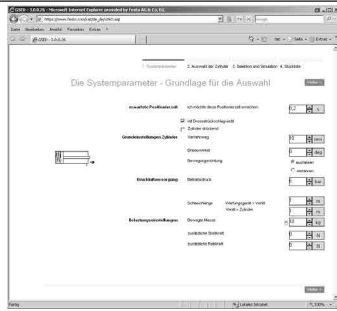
GSED - 3.0.0.26 - Microsoft Internet Explorer provided by Festo AG & Co. KG

https://www.festo.com/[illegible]

Datei Bearbeiten Ansicht Favoriten Extras ?

GSED - 3.0.0.26

Seite · Extras

1. Systemparameter 2. Auswahl der Zylinder 3. Ventilen und Simulation 4. Stückliste

Die Systemparameter - Grundlage für die Auswahl

Weiter

erwartete Positioniergenauigkeit

Grundeinstellungen Zylinder

mit Druckrückwärtsregelung

Zylinder einstellen

Verfahrweg

Einbauwinkel

Bewegungsrichtung

ausfahren

einfahren

Druckluftversorgung

Betriebsdruck

Belastungseinstellungen

Bewegte Masse

zusätzliche Statikkraft

zusätzliche Reibkraft

bar

mm

deg

kg

N

Weiter

Fertig

Lokales Intranet

100%